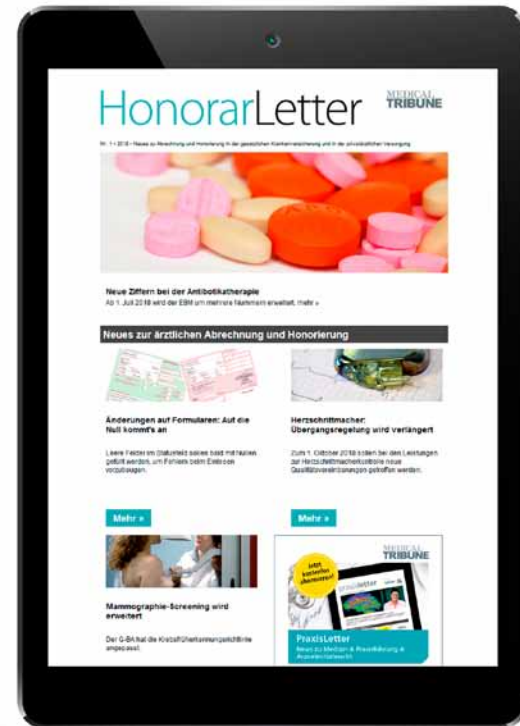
HonorarLetter

MEDICAL TRIBUNE

Nr. 1 • 2018 • Neues zu Abrechnung und Honorierung in der gesetzlichen Krankenversicherung und in der privatärztlichen Versorgung

Neue Ziffern bei der Antibiotikatherapie

Ab 1. Juli 2018 wird der EBM um mehrere Nummern erweitert. mehr »

Neues zur ärztlichen Abrechnung und Honorierung

Änderungen auf Formularen: Auf die Null kommt's an

Leere Felder im Statusfeld sollen bald mit Nullen gefüllt werden, um Fehlern beim Einlesen vorzubeugen.

Mehr »

Herzschrittmacher: Übergangsregelung wird verlängert

Zum 1. Oktober 2018 sollen bei den Leistungen zur Herzschrittmacherkontrolle neue Qualitätsvereinbarungen getroffen werden.

Mehr »

Mammographie-Screening wird erweitert

Der G-BA hat die Krebsfrüherkennungsrichtlinie angepasst.

MEDICAL TRIBUNE

Jetzt kostenlos abonnieren!

PraxisLetter

PraxisLetter

Neues zu Medizin & Praxisführung & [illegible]